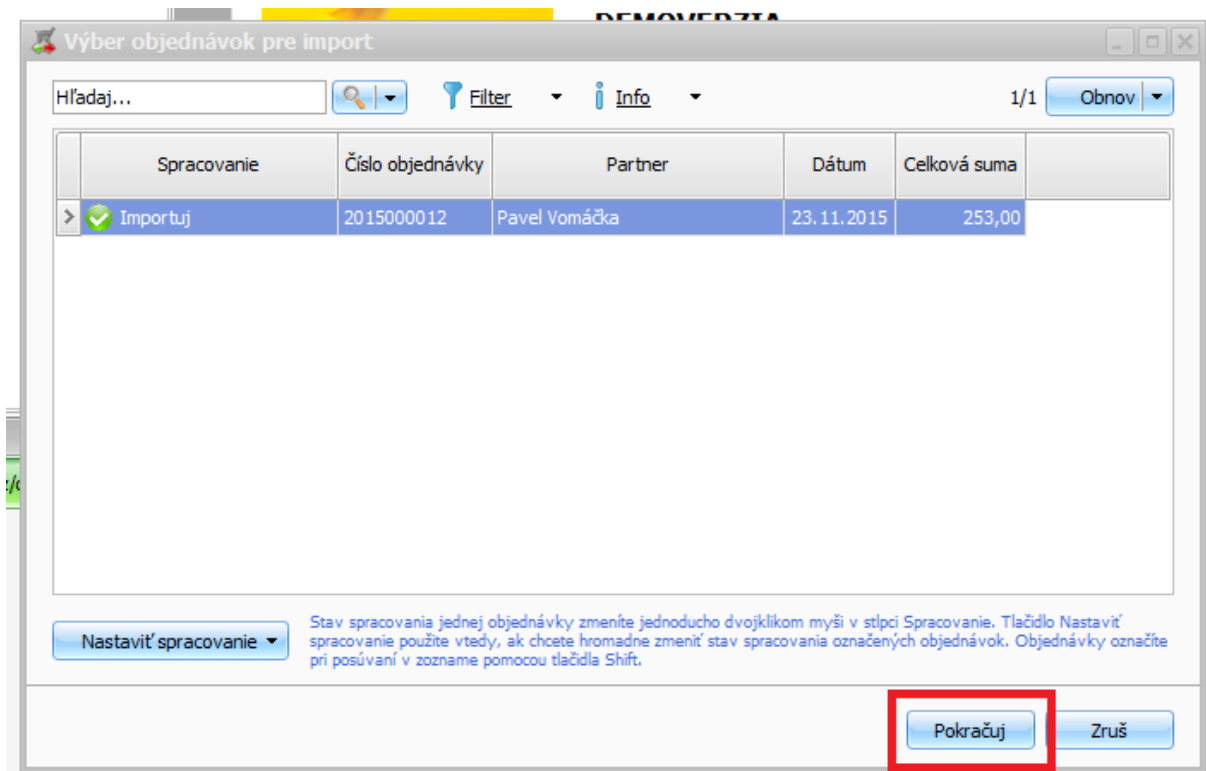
DEMOVERZIA

Výber objednávok pre import

Hľadaj...

Filter

Info

1/1

Obnov

| Spracovanie | Číslo objednávky | Partner | Dátum | Celková suma |
|---|---|---|---|---|
| Importuj | 2015000012 | Pavel Vomáčka | 23.11.2015 | 253,00 |

Nastaviť spracovanie

Stav spracovania jednej objednávky zmeníte jednoducho dvojklikom myši v stlpci Spracovanie. Tlačidlo Nastaviť spracovanie použite vtedy, ak chcete hromadne zmeniť stav spracovania označených objednávok. Objednávky označíte pri posúvaní v zozname pomocou tlačidla Shift.

Pokračuj

Zruš